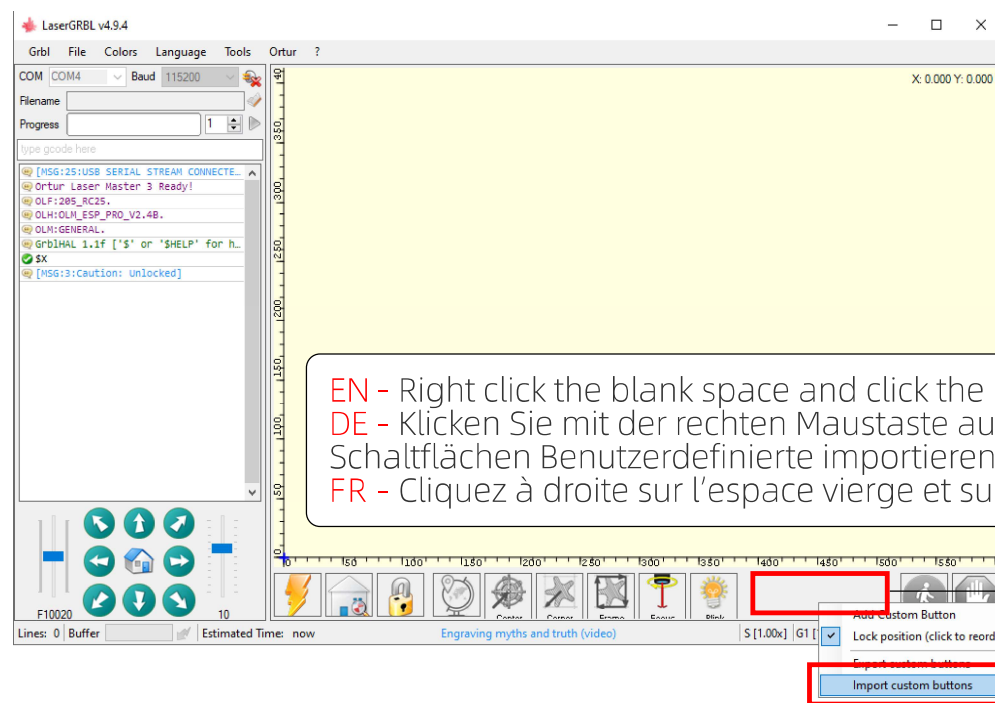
LaserGRBL v4.9.4

Grbl File Colors Language Tools Ortur ?

COM COM4 Baud 115200

Filename

Progress 1

type gcode here

[MSG:25:USB SERIAL STREAM CONNECTE…
Ortur Laser Master 3 Ready!
OLF:205_RC25.
OLH:OLM_ESP_PRO_V2.4B.
OLM:GENERAL.
GrblHAL 1.1f ['$' or '$HELP' for h…
$X
[MSG:3:Caution: Unlocked]

F10020 10

X: 0.000 Y: 0.000

400 350 300 250 200 150 100 50 0

0 50 100 150 200 250 300 350 400 450 500 550

EN - Right click the blank space and click the
DE - Klicken Sie mit der rechten Maustaste au
Schaltflächen Benutzerdefinierte importieren
FR - Cliquez à droite sur l'espace vierge et su

Center Corner Frame Focus Blink

Add Custom Button
Lock position (click to reord
Export custom buttons
Import custom buttons

Lines: 0 Buffer Estimated Time: now Engraving myths and truth (video) S [1.00x] G1 [